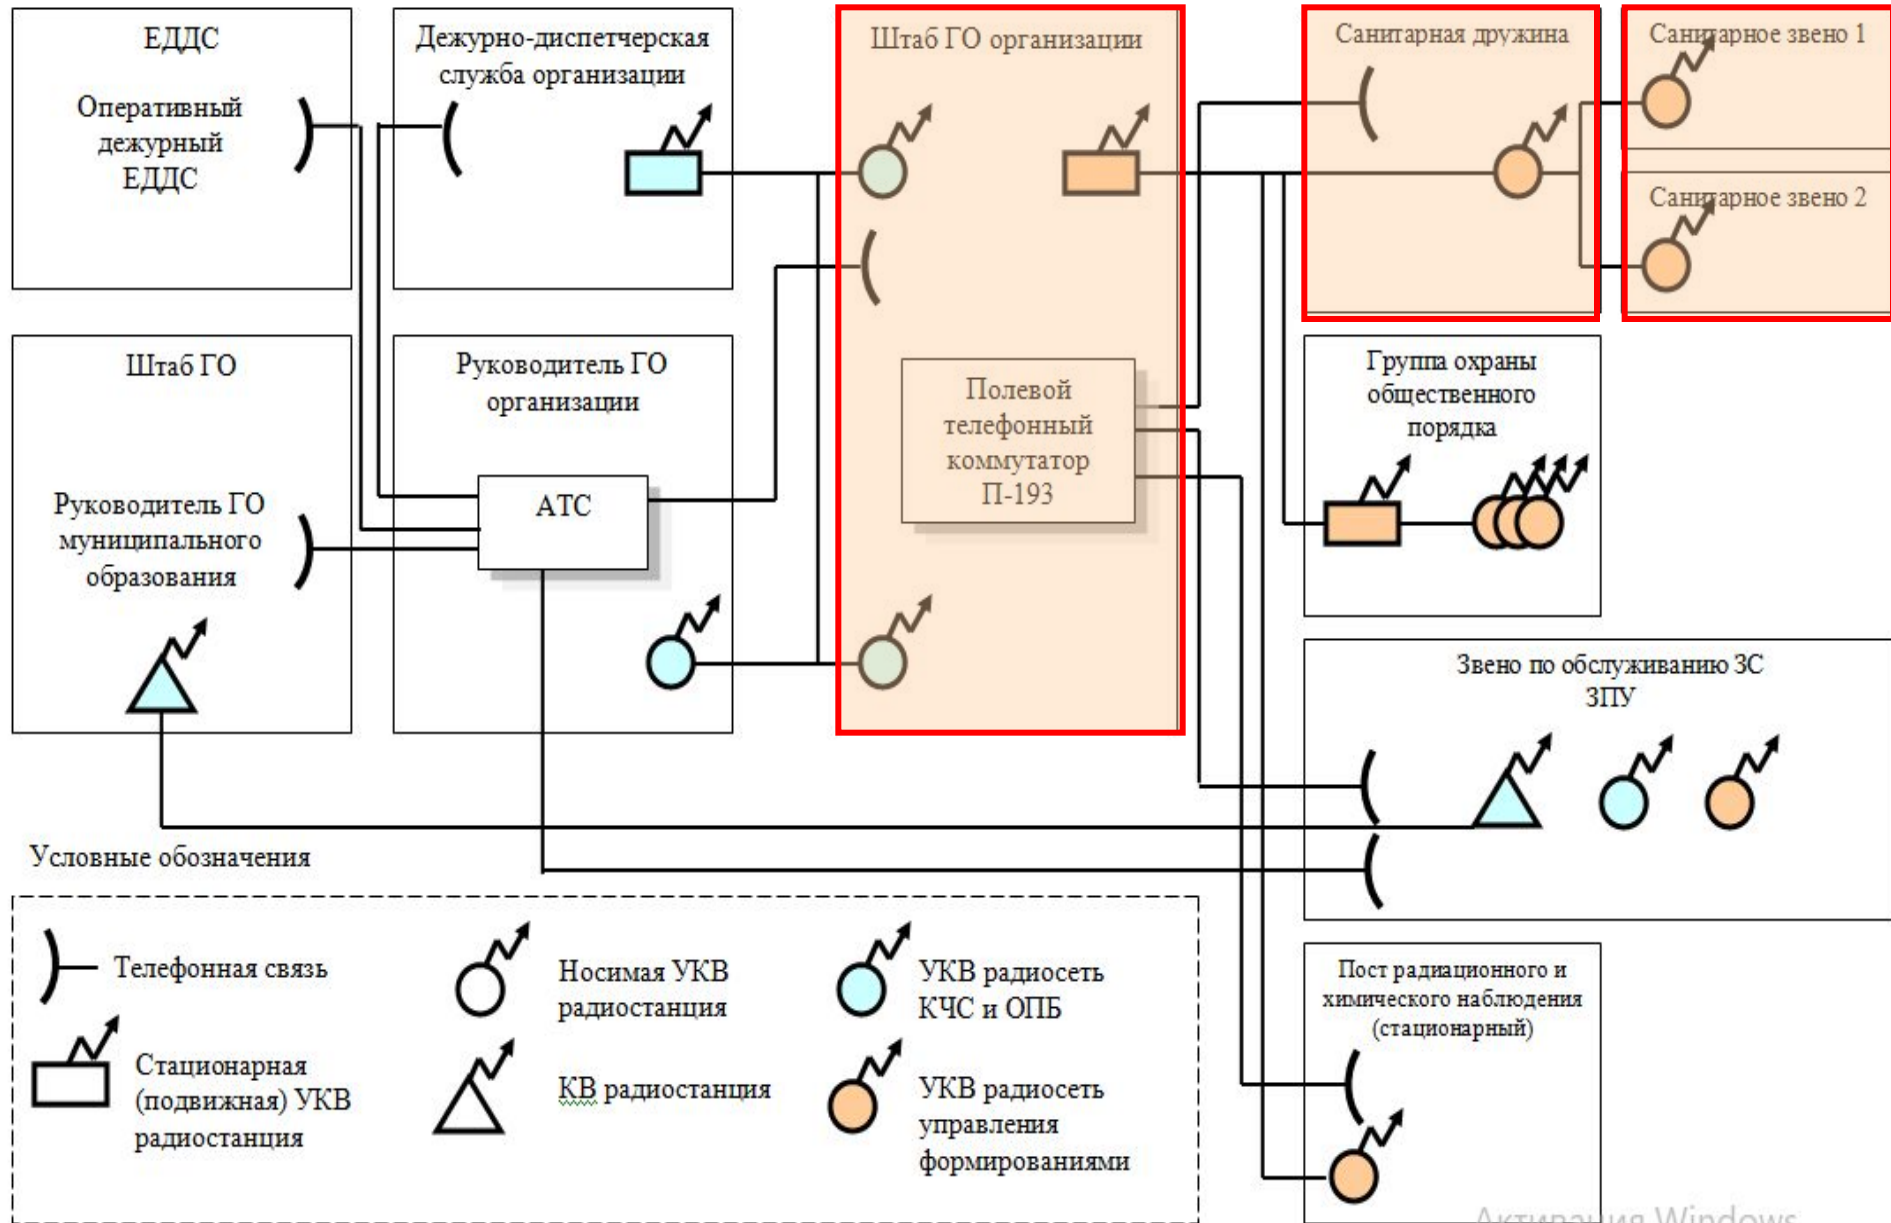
ЕДДС

Оперативный дежурный ЕДДС

Дежурно-диспетчерская служба организации

Штаб ГО организации

Санитарная дружина

Санитарное звено 1

Санитарное звено 2

Штаб ГО

Руководитель ГО организации

Руководитель ГО муниципального образования

АТС

Полевой телефонный коммутатор П-193

Группа охраны общественного порядка

Звено по обслуживанию ЗС ЗПУ

Условные обозначения

Телефонная связь

Носимая УКВ радиостанция

УКВ радиосеть КЧС и ОПБ

Стационарная (подвижная) УКВ радиостанция

КВ радиостанция

УКВ радиосеть управления формированиями

Пост радиационного и химического наблюдения (стационарный)

Активация Windows